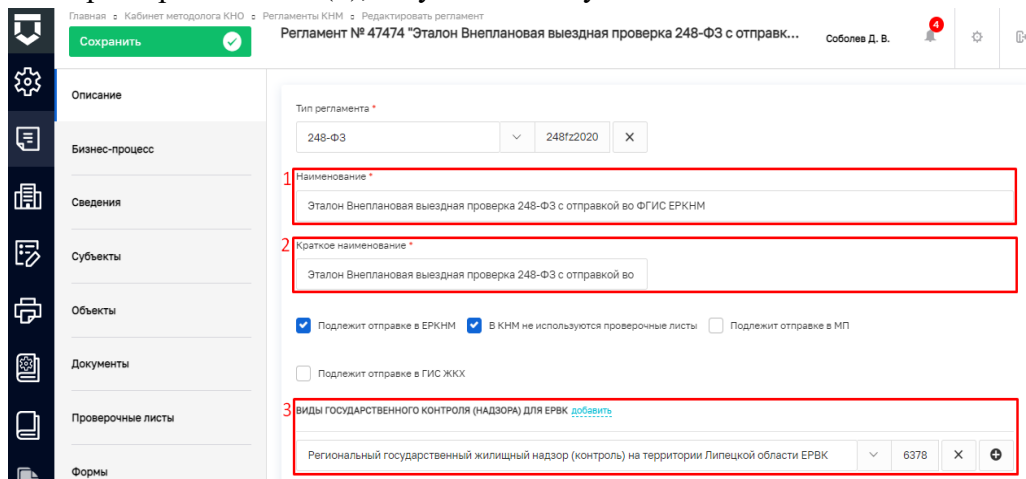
Главная : Кабинет методолога КНО : Регламенты КНМ : Редактировать регламент

Сохранить

Регламент № 47474 "Эталон Внеплановая выездная проверка 248-ФЗ с отправк...

Соболев Д. В.

4

Описание

Бизнес-процесс

Сведения

Субъекты

Объекты

Документы

Проверочные листы

Формы

Тип регламента *

248-ФЗ

248fz2020

1 Наименование *

Эталон Внеплановая выездная проверка 248-ФЗ с отправкой во ФГИС ЕРКНМ

2 Краткое наименование *

Эталон Внеплановая выездная проверка 248-ФЗ с отправкой во

Подлежит отправке в ЕРКНМ

В КНМ не используются проверочные листы

Подлежит отправке в МП

Подлежит отправке в ГИС ЖКХ

3 ВИДЫ ГОСУДАРСТВЕННОГО КОНТРОЛЯ (НАДЗОРА) ДЛЯ ЕРВК добавить

Региональный государственный жилищный надзор (контроль) на территории Липецкой области ЕРВК

6378